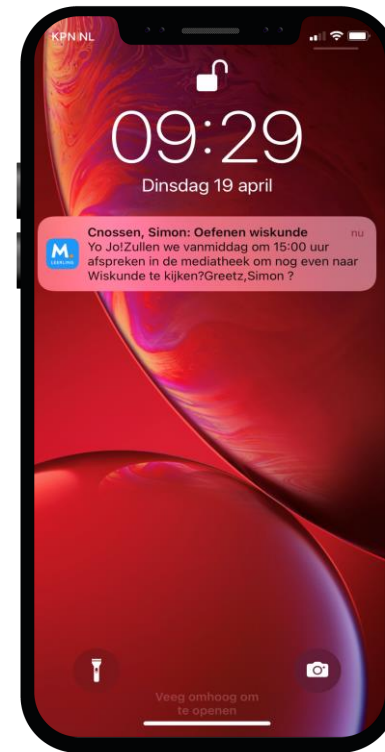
KPN NL

09:29

Dinsdag 19 april

M
LEERLING

Cnossen, Simon: Oefenen wiskunde
nu
Yo Jo!Zullen we vanmiddag om 15:00 uur afspreken in de mediatheek om nog even naar Wiskunde te kijken?Greetz,Simon ?

Veeg omhoog om te openen